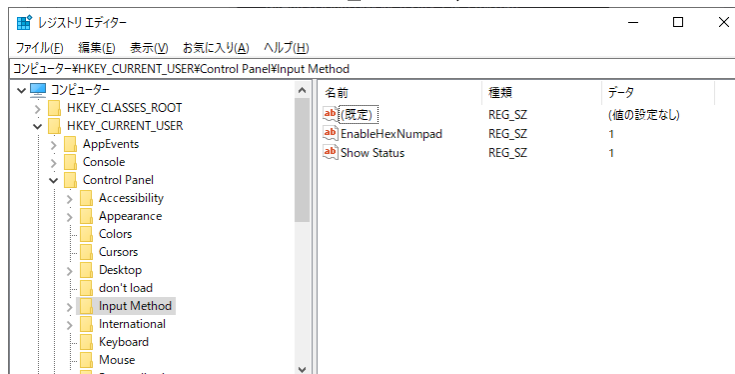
レジストリ エディター

ファイル(F) 編集(E) 表示(V) お気に入り(A) ヘルプ(H)

コンピューター¥HKEY_CURRENT_USER¥Control Panel¥Input Method

コンピューター
HKEY_CLASSES_ROOT
HKEY_CURRENT_USER
AppEvents
Console
Control Panel
Accessibility
Appearance
Colors
Cursors
Desktop
don't load
Input Method
International
Keyboard
Mouse

| 名前 | 種類 | データ |
|---|---|---|
| (既定) | REG_SZ | (値の設定なし) |
| EnableHexNumpad | REG_SZ | 1 |
| Show Status | REG_SZ | 1 |